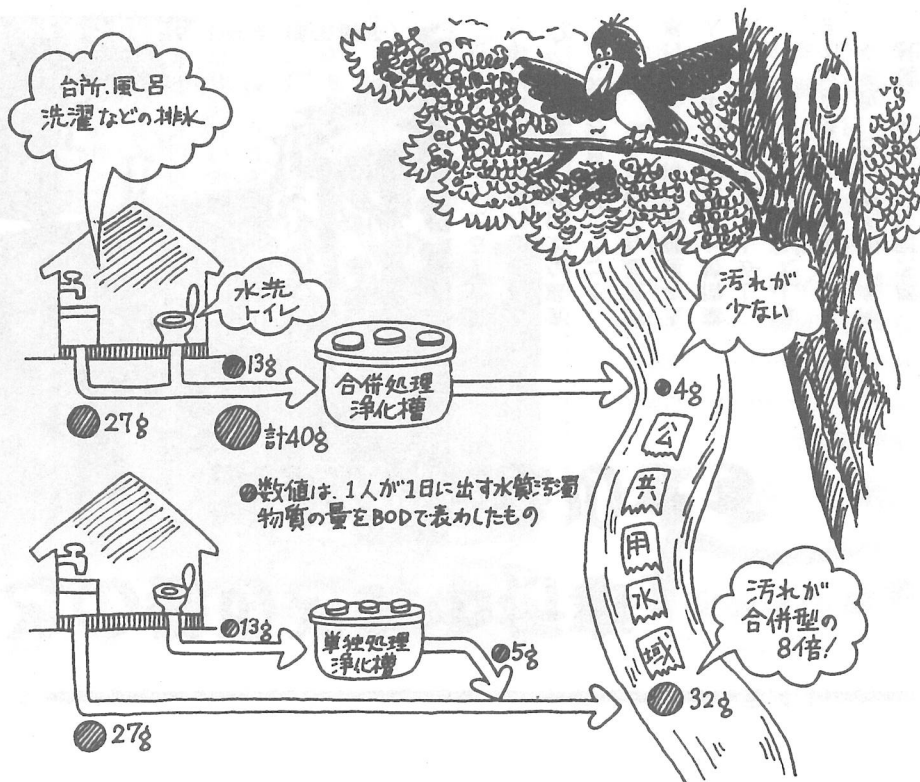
台所.風呂
洗濯などの排水

水洗
トイレ

13g

合併処理
浄化槽

27g

計40g

汚れが
少ない

4g

公
共
用
水
域

●数値は、1人が1日に出す水質汚濁物質の量をBODで表わしたもの

13g

単独処理
浄化槽

5g

汚れが
合併型の
8倍!

32g

27g